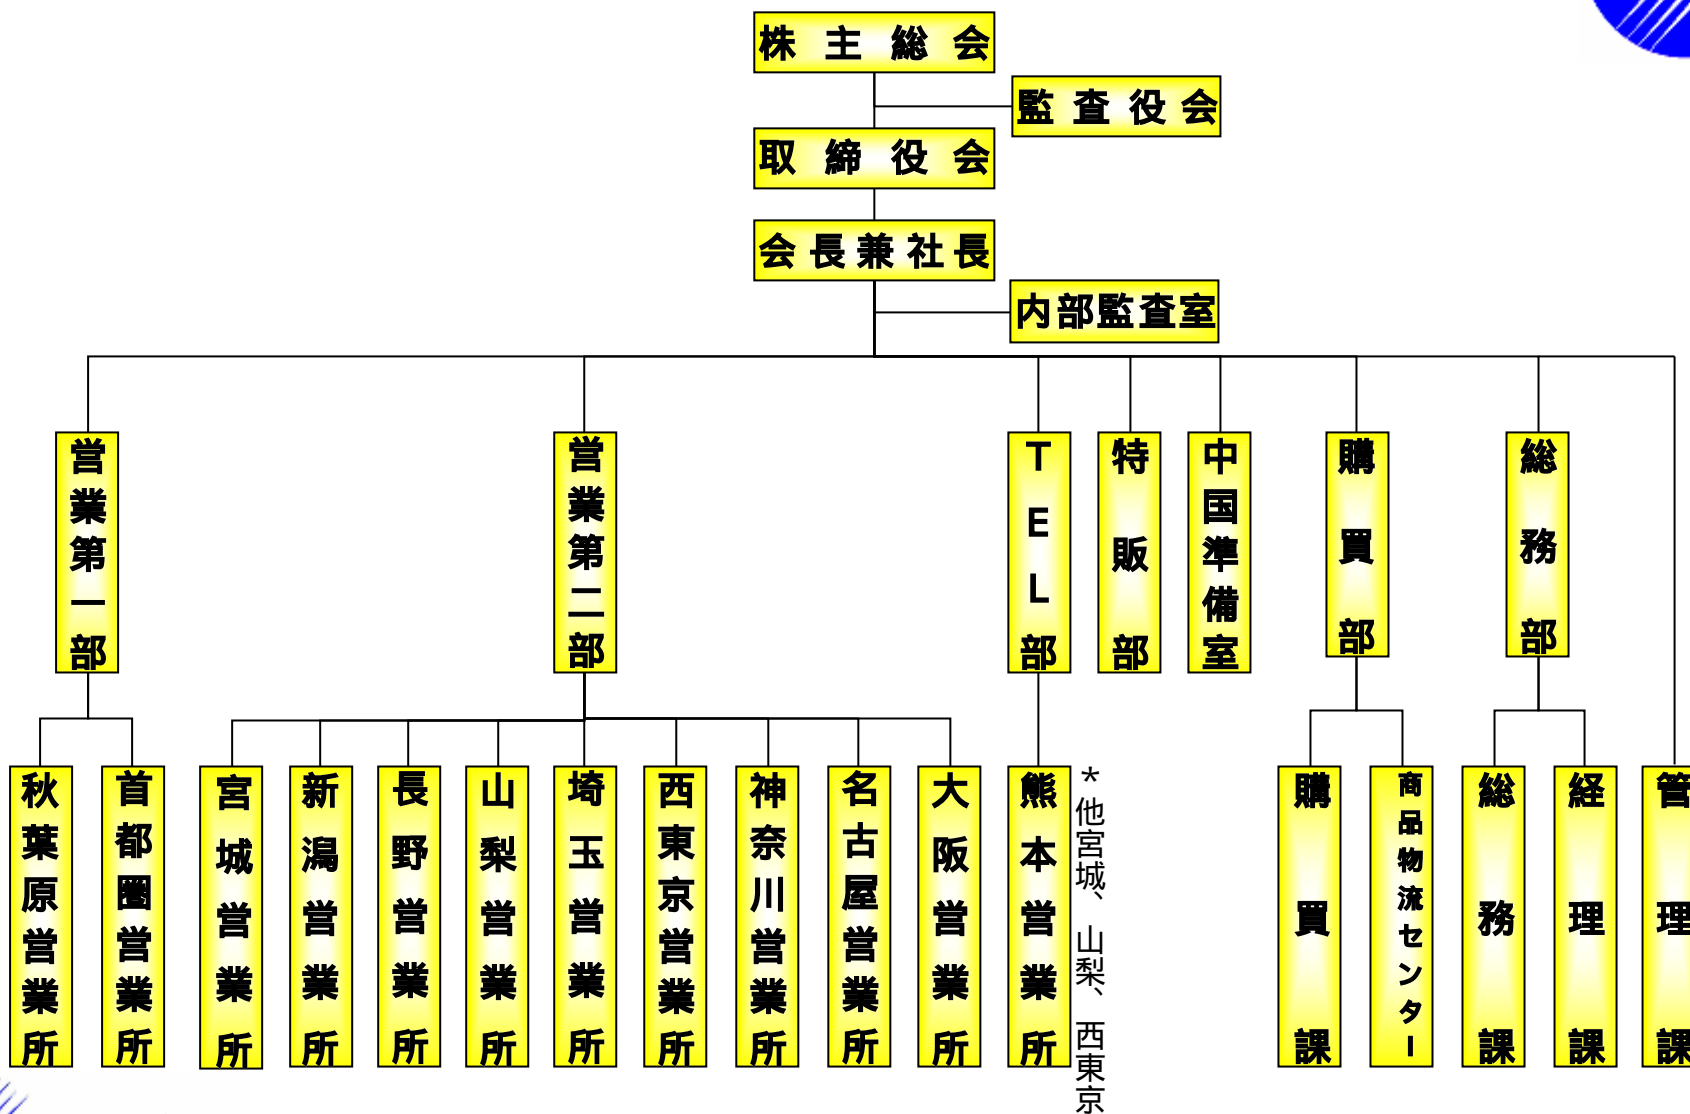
株主総会

監査役会

取締役会

会長兼社長

内部監査室

営業第一部

営業第二部

TEL部

特販部

中国準備室

購買部

総務部

秋葉原営業所

首都圏営業所

宮城営業所

新潟営業所

長野営業所

山梨営業所

埼玉営業所

西東京営業所

神奈川営業所

名古屋営業所

大阪営業所

熊本営業所

＊他宮城、山梨、西東京

購買課

商品物流センター

総務課

経理課

管理課